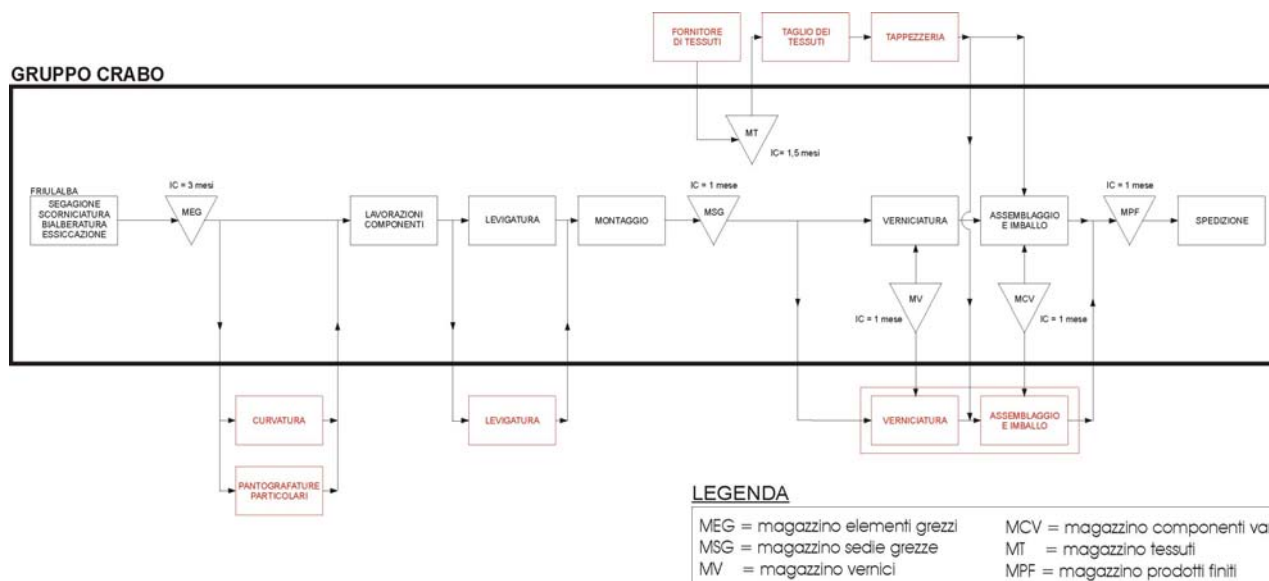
FORNITORE DI TESSUTI

TAGLIO DEI TESSUTI

TAPPEZZERIA

GRUPPO CRABO

MT

IC= 1,5 mesi

FRIULALBA

SEGAGIONE SCORNICIATURA BIALBERATURA ESSICCAZIONE

IC = 3 mesi

MEG

LAVORAZIONI COMPONENTI

LEVIGATURA

MONTAGGIO

IC = 1 mese

MSG

VERNICIATURA

ASSEMBLAGGIO E IMBALLO

IC = 1 mese

MPF

SPEDIZIONE

MV

IC = 1 mese

MCV

IC = 1 mese

CURVATURA

LEVIGATURA

VERNICIATURA

ASSEMBLAGGIO E IMBALLO

PANTOGRAFATURE PARTICOLARI

LEGENDA

MEG = magazzino elementi grezzi

MSG = magazzino sedie grezze

MV = magazzino vernici

MCV = magazzino componenti va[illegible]

MT = magazzino tessuti

MPF = magazzino prodotti finiti